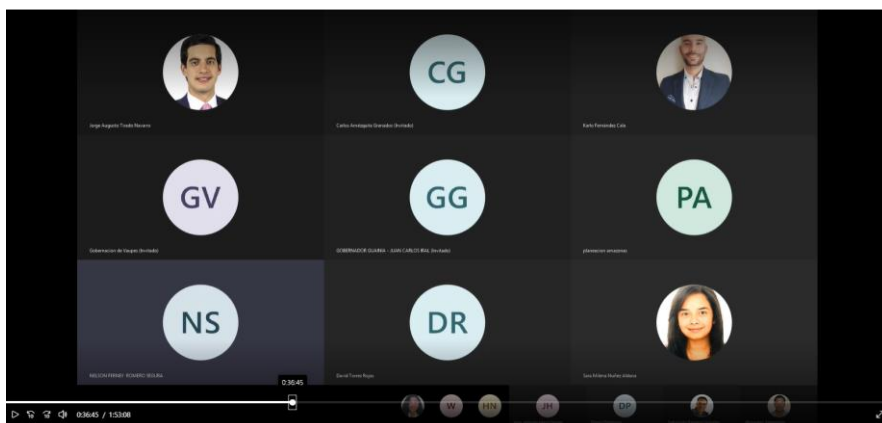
Jorge Augusto Tirado Navarro

CG

Carlos Arredagoitia Granados (Invitado)

Karlo Fernández Cela

GV

Gobernacion de Vaupes (Invitado)

GG

GOBERNADOR GUAINIA - JUAN CARLOS IRAL (Invitado)

PA

planeacion amazonas

NS

NELSON FERNEY ROMERO SEGURA

DR

David Torres Rojas

Sara Milena Muñoz Aldana

0:36:45

0:36:45 / 1:53:08

W

HN

JH

DP